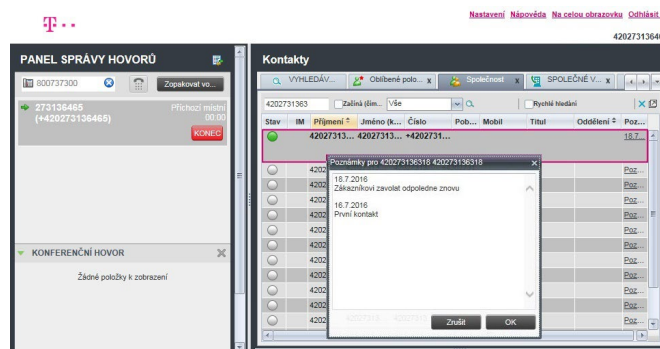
T · ·

Nastavení Nápověda Na celou obrazovku Odhlásit

42027313​6

PANEL SPRÁVY HOVORŮ

800737300

Zopakovat vo...

273136465
(+420273136465)

Příchozí místní
00:00

KONEC

KONFERENČNÍ HOVOR

Žádné položky k zobrazení

Kontakty

VYHLEDÁV...

Oblíbené polo... x

Společnost x

SPOLEČNÉ V... x

420273136​3

Začíná (čím...

Vše

Rychlé hledání

| Stav | IM | Příjmení | Jméno (k... | Číslo | Pob... | Mobil | Titul | Oddělení | Poz... |
|---|---|---|---|---|---|---|---|---|---|
| | | 42027313... | 42027313... | +4202731... | | | | | 18.7... |
| | | 4202 | | | | | | | Poz... |
| | | 4202 | | | | | | | Poz... |
| | | 4202 | | | | | | | Poz... |
| | | 4202 | | | | | | | Poz... |
| | | 4202 | | | | | | | Poz... |
| | | 4202 | | | | | | | Poz... |
| | | 4202 | | | | | | | Poz... |
| | | 4202 | | | | | | | Poz... |
| | | 4202 | | | | | | | Poz... |
| | | 4202 | | | | | | | Poz... |

Poznámky pro 420273136318 420273136318

18.7.2016
Zákazníkovi zavolat odpoledne znovu

16.7.2016
První kontakt

Zrušit

OK